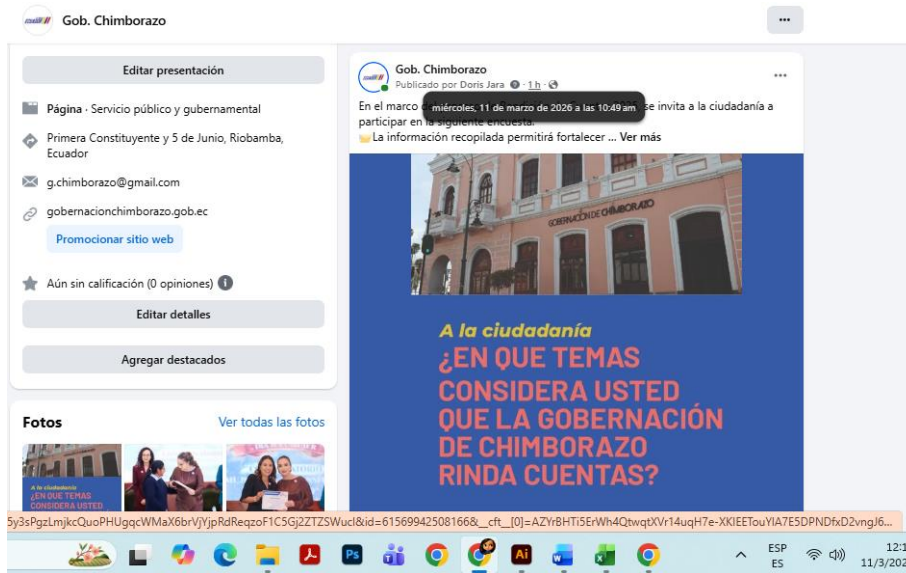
Gob. Chimborazo

...

Editar presentación

Página · Servicio público y gubernamental

Primera Constituyente y 5 de Junio, Riobamba, Ecuador

g.chimborazo@gmail.com

gobernacionchimborazo.gob.ec

Promocionar sitio web

Aún sin calificación (0 opiniones)

Editar detalles

Agregar destacados

Fotos

Ver todas las fotos

A la ciudadanía ¿EN QUE TEMAS CONSIDERA USTED

Gob. Chimborazo

Publicado por Doris Jara · 1 h ·

miércoles, 11 de marzo de 2026 a las 10:49 am

...

En el marco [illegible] se invita a la ciudadanía a participar en la siguiente encuesta.

La información recopilada permitirá fortalecer ... Ver más

GOBERNACIÓN DE CHIMBORAZO

A la ciudadanía

¿EN QUE TEMAS CONSIDERA USTED QUE LA GOBERNACIÓN DE CHIMBORAZO RINDA CUENTAS?

5y3sPgzLmjkcQuoPHUgqcWMaX6brVjYjpRdReqzoF1C5Gj2ZTZSWucl&id=61569942508166&__cft__[0]=AZYrBHTi5ErWh4QtwqtXVr14uqH7e-XKIEETouYIA7E5DPNDfxD2vngJ6...

ESP ES

12:1

11/3/202